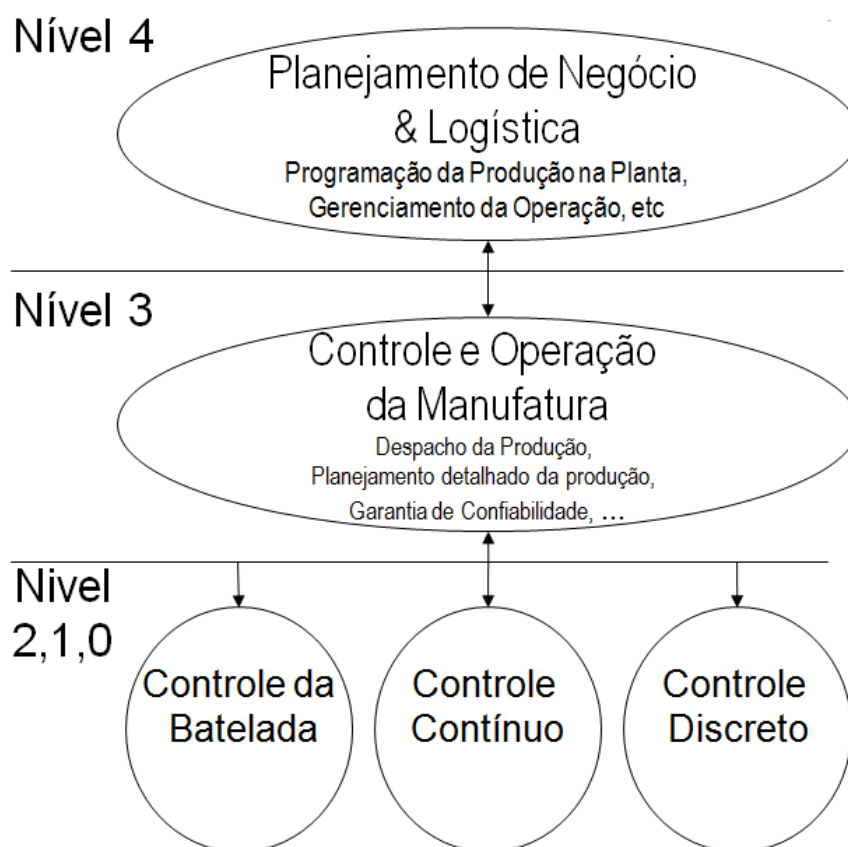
Nível 4

Planejamento de Negócio & Logística

Programação da Produção na Planta, Gerenciamento da Operação, etc

Nível 3

Controle e Operação da Manufatura

Despacho da Produção, Planejamento detalhado da produção, Garantia de Confiabilidade, ...

Nivel 2,1,0

Controle da Batelada

Controle Contínuo

Controle Discreto